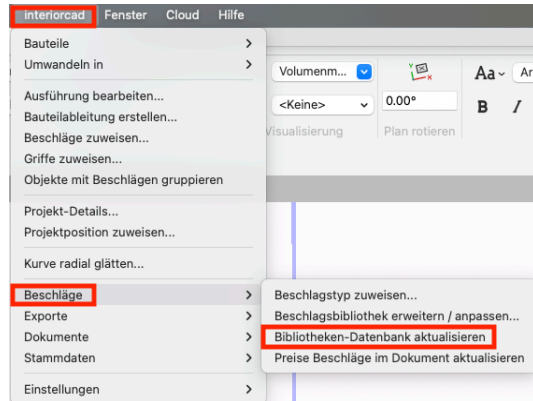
interiorcad Fenster Cloud Hilfe

Bauteile >
Umwandeln in >

Ausführung bearbeiten...
Bauteilableitung erstellen...
Beschläge zuweisen...
Griffe zuweisen...
Objekte mit Beschlägen gruppieren

Projekt-Details...
Projektposition zuweisen...

Kurve radial glätten...

Beschläge >
Exporte >
Dokumente >
Stammdaten >

Einstellungen >

Volumenm...
<Keine>
0.00°
Visualisierung
Plan rotieren
Aa
Ar
B
I

Beschlagstyp zuweisen...
Beschlagsbibliothek erweitern / anpassen...
Bibliotheken-Datenbank aktualisieren
Preise Beschläge im Dokument aktualisieren